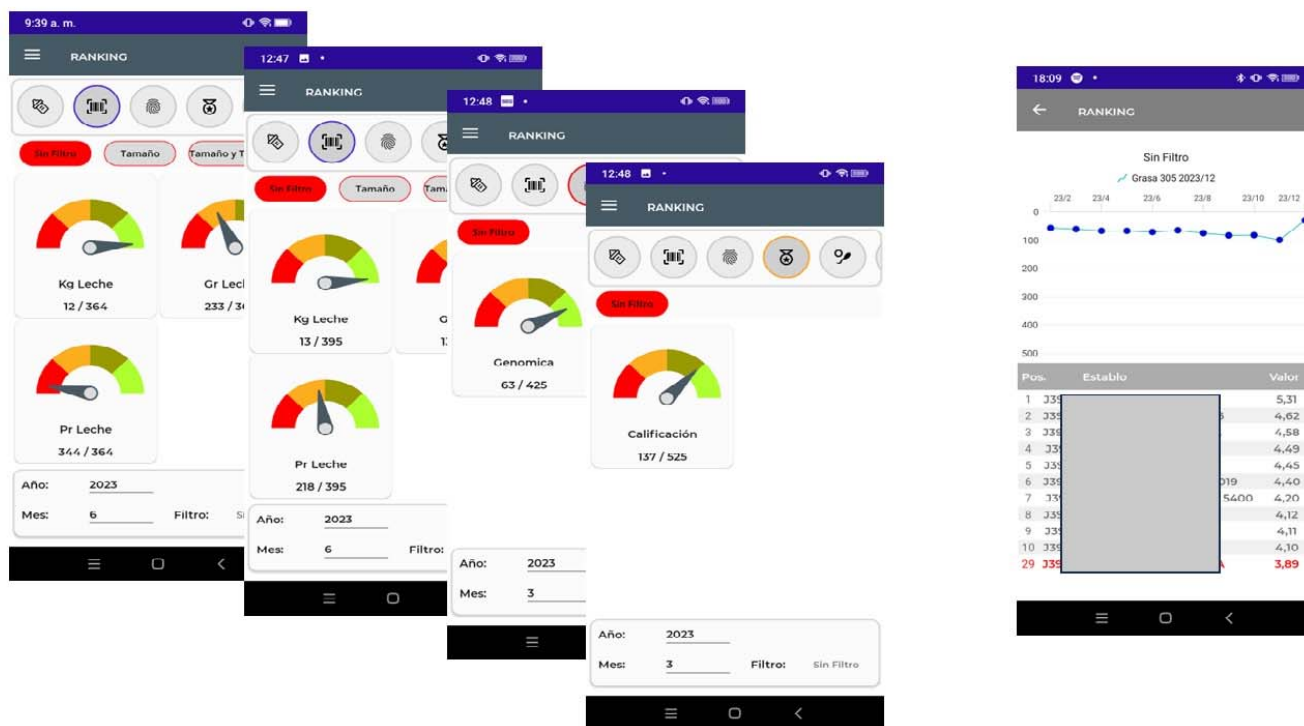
9:39 a. m.

RANKING

Sin Filtro
Tamaño
Tamaño y T

Kg Leche
12 / 364

Gr Lech
233 / 3

Pr Leche
344 / 364

Año: 2023
Mes: 6
Filtro: Si

12:47

RANKING

Sin Filtro
Tamaño
Tam

Kg Leche
13 / 395

Pr Leche
218 / 395

Año: 2023
Mes: 6
Filtro:

12:48

RANKING

Sin Filtro

Genomica
63 / 425

Año: 2023
Mes: 3

12:48

RANKING

Sin Filtro

Calificación
137 / 525

Año: 2023
Mes: 3
Filtro: Sin Filtro

18:09

RANKING

Sin Filtro
Grasa 305 2023/12

23/2 23/4 23/6 23/8 23/10 23/12

0
100
200
300
400
500

| Pos. | Establo | Valor |
|---|---|---|
| 1 | J39 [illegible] | 5,31 |
| 2 | J3 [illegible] 6 | 4,62 |
| 3 | J39 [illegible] | 4,58 |
| 4 | J3 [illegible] | 4,49 |
| 5 | J39 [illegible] | 4,45 |
| 6 | J39 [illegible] 019 | 4,40 |
| 7 | J3 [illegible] 5400 | 4,20 |
| 8 | J3 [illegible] | 4,12 |
| 9 | J3 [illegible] | 4,11 |
| 10 | J39 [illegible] | 4,10 |
| 29 | J39 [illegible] A | 3,89 |